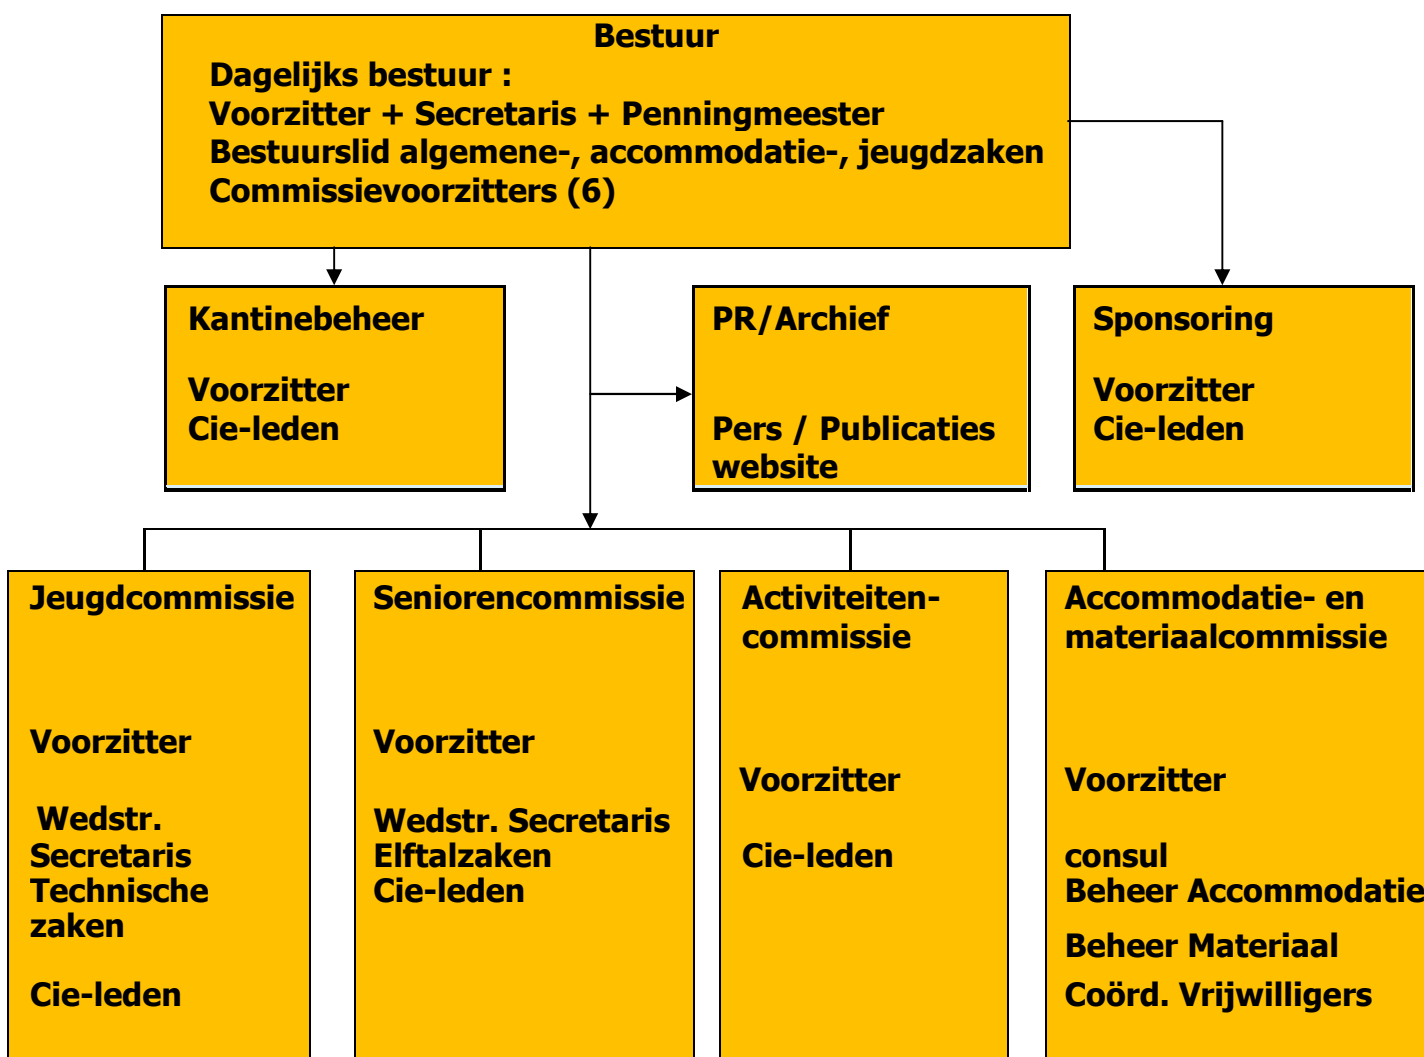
Bestuur
Dagelijks bestuur :
Voorzitter + Secretaris + Penningmeester
Bestuurslid algemene-, accommodatie-, jeugdzaken
Commissievoorzitters (6)

Kantinebeheer

Voorzitter
Cie-leden

PR/Archief

Pers / Publicaties
website

Sponsoring

Voorzitter
Cie-leden

Jeugdcommissie

Voorzitter

Wedstr. Secretaris
Technische zaken

Cie-leden

Seniorencommissie

Voorzitter

Wedstr. Secretaris
Elftalzaken
Cie-leden

Activiteitencommissie

Voorzitter

Cie-leden

Accommodatie- en materiaalcommissie

Voorzitter

consul
Beheer Accommodatie

Beheer Materiaal

Coörd. Vrijwilligers